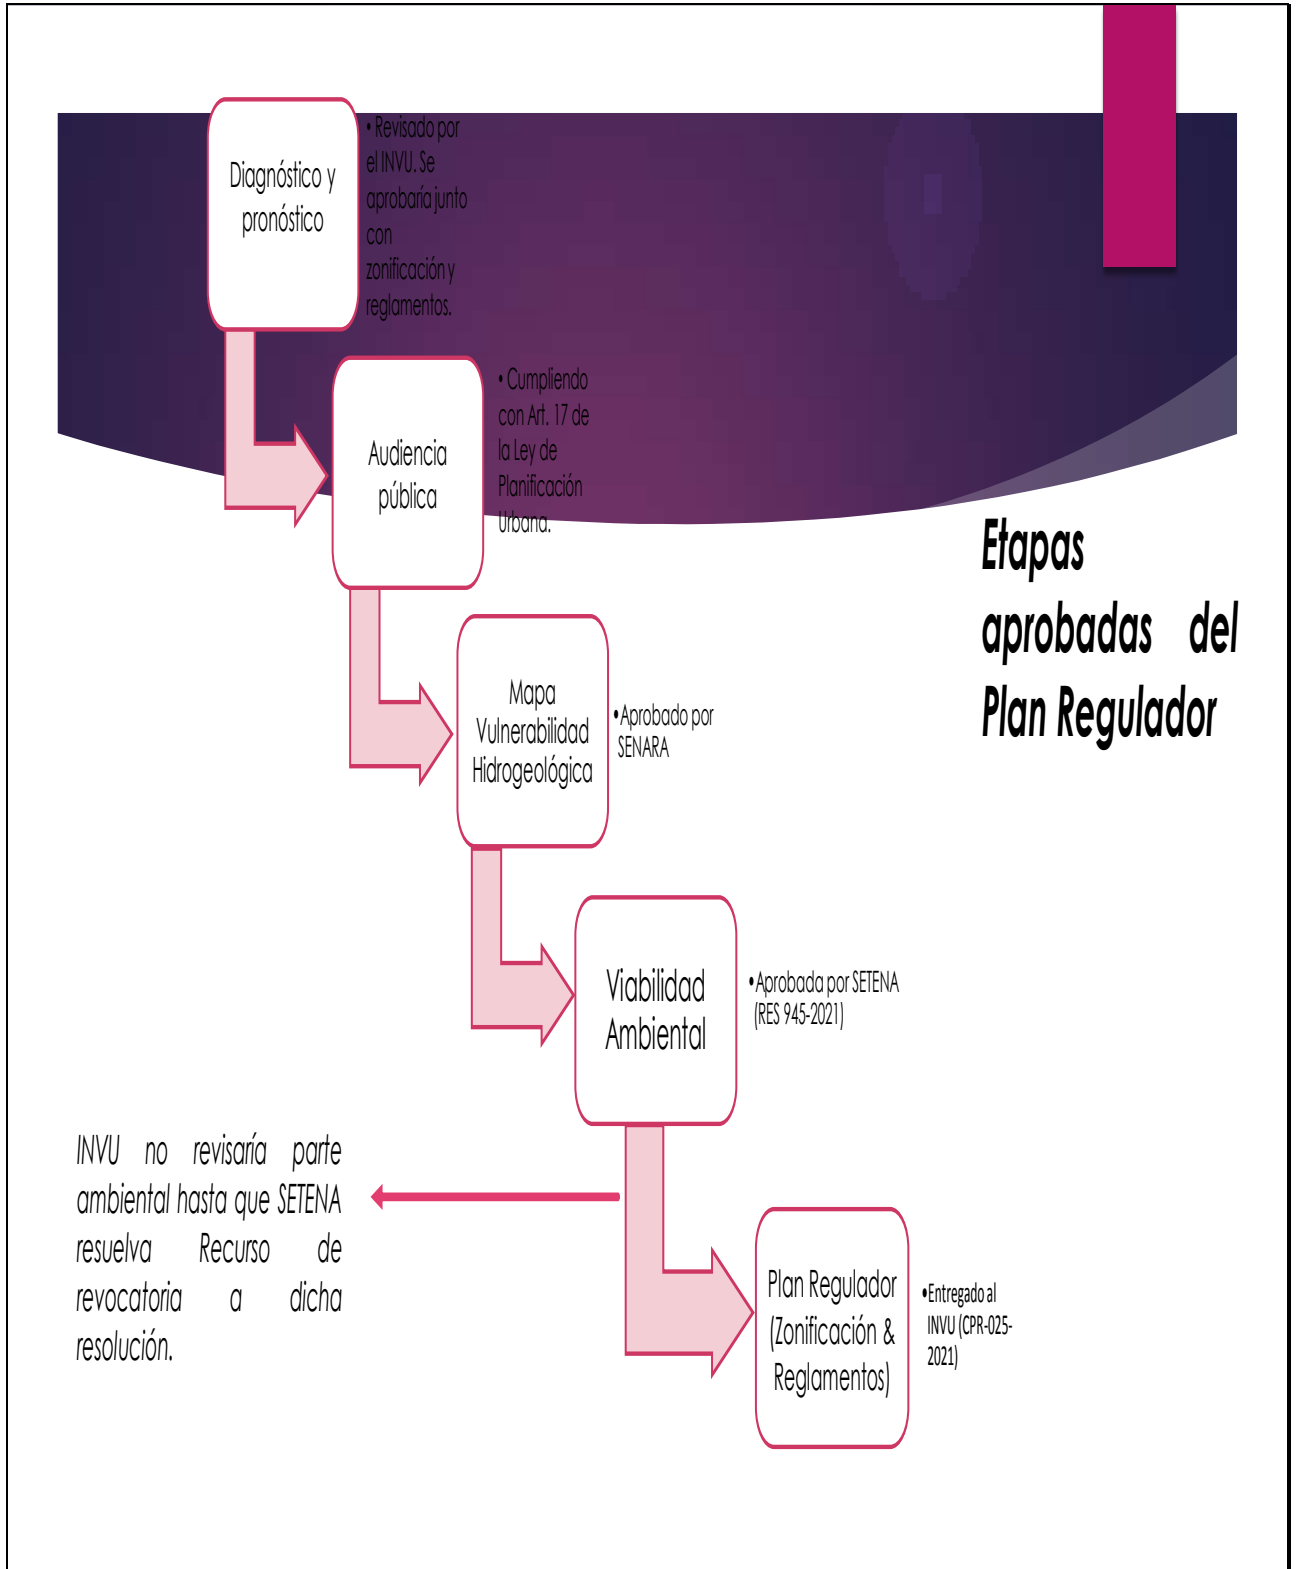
Diagnóstico y pronóstico

• Revisado por el INVU. Se aprobaría junto con zonificación y reglamentos.

Audiencia pública

• Cumpliendo con Art. 17 de la Ley de Planificación Urbana.

Mapa Vulnerabilidad Hidrogeológica

• Aprobado por SENARA

Viabilidad Ambiental

• Aprobada por SETENA (RES 945-2021)

INVU no revisaría parte ambiental hasta que SETENA resuelva Recurso de revocatoria a dicha resolución.

Plan Regulador (Zonificación & Reglamentos)

• Entregado al INVU (CPR-025-2021)

Etapas aprobadas del Plan Regulador